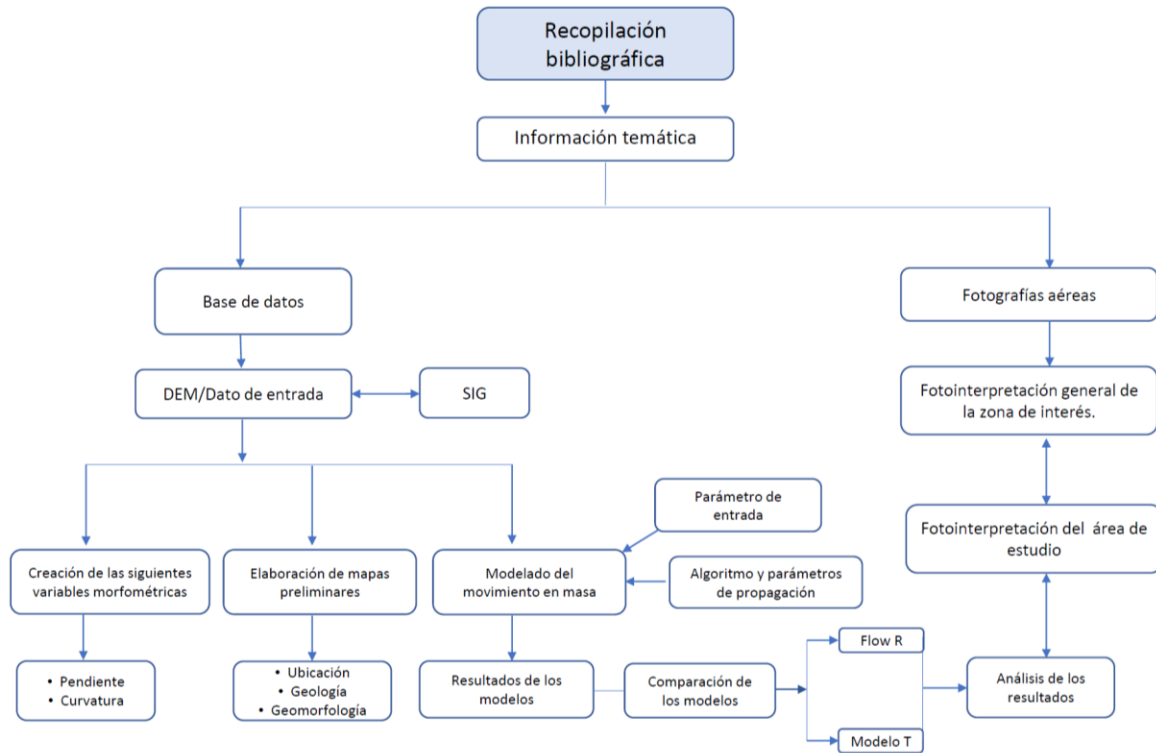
Recopilación bibliográfica

Información temática

Base de datos

Fotografías aéreas

DEM/Dato de entrada

SIG

Fotointerpretación general de la zona de interés.

Parámetro de entrada

Fotointerpretación del área de estudio

Creación de las siguientes variables morfométricas

Elaboración de mapas preliminares

Modelado del movimiento en masa

Algoritmo y parámetros de propagación

• Pendiente
• Curvatura

• Ubicación
• Geología
• Geomorfología

Resultados de los modelos

Comparación de los modelos

Flow R

Modelo T

Análisis de los resultados